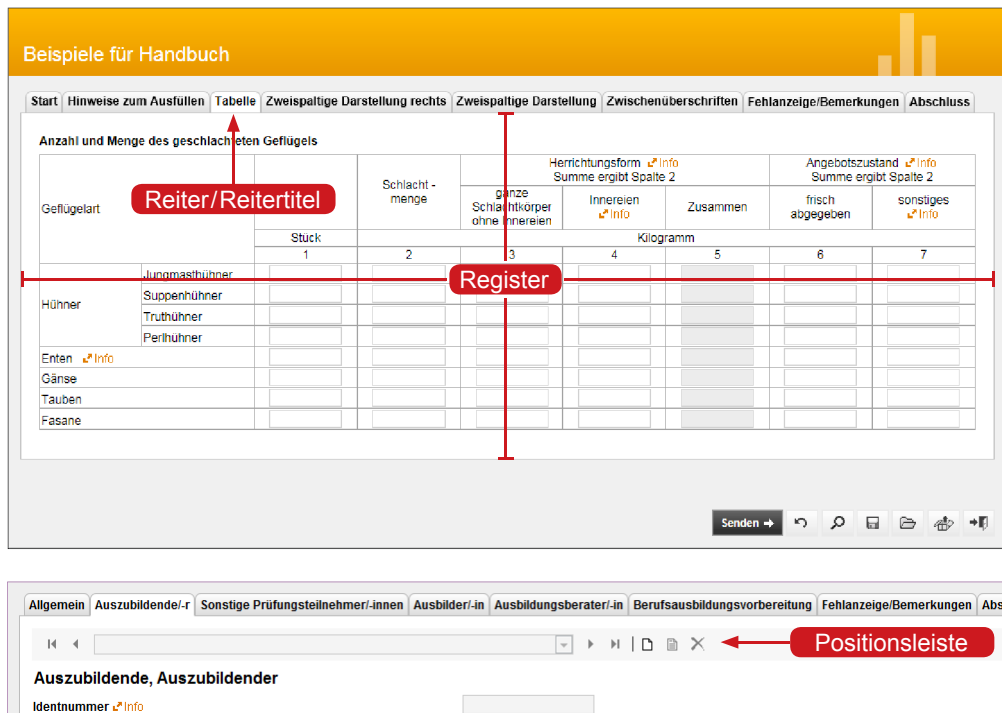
Beispiele für Handbuch

Start | Hinweise zum Ausfüllen | Tabelle | Zweispaltige Darstellung rechts | Zweispaltige Darstellung | Zwischenüberschriften | Fehlanzeige/Bemerkungen | Abschluss

Anzahl und Menge des geschlachteten Geflügels

Reiter/Reitertitel

Register

| Geflügelart | | | Schlacht - menge | Herrichtungsform Info Summe ergibt Spalte 2 | | | Angebotszustand Info Summe ergibt Spalte 2 | |
|---|---|---|---|---|---|---|---|---|
| | | | | ganze Schlachtkörper ohne Innereien | Innereien Info | Zusammen | frisch abgegeben | sonstiges Info |
| | | Stück | Kilogramm | | | | | |
| | | 1 | 2 | 3 | 4 | 5 | 6 | 7 |
| Hühner | Jungmasthühner | | | | | | | |
| | Suppenhühner | | | | | | | |
| | Truthühner | | | | | | | |
| | Perlhühner | | | | | | | |
| Enten Info | | | | | | | | |
| Gänse | | | | | | | | |
| Tauben | | | | | | | | |
| Fasane | | | | | | | | |

Senden

Allgemein | Auszubildende/-r | Sonstige Prüfungsteilnehmer/-innen | Ausbilder/-in | Ausbildungsberater/-in | Berufsausbildungsvorbereitung | Fehlanzeige/Bemerkungen | Abs

Positionsleiste

Auszubildende, Auszubildender

Identnummer Info